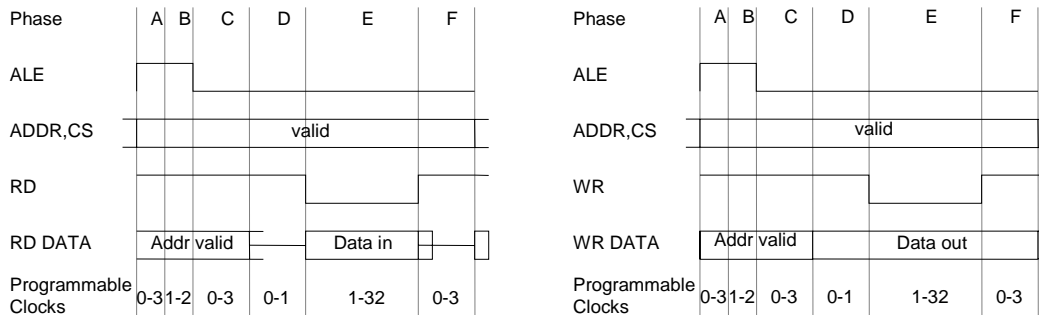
Phase A B C D E F

ALE

ADDR,CS valid

RD

RD DATA Addr valid Data in

Programmable Clocks 0-3 1-2 0-3 0-1 1-32 0-3

Phase A B C D E F

ALE

ADDR,CS valid

WR

WR DATA Addr valid Data out

Programmable Clocks 0-3 1-2 0-3 0-1 1-32 0-3